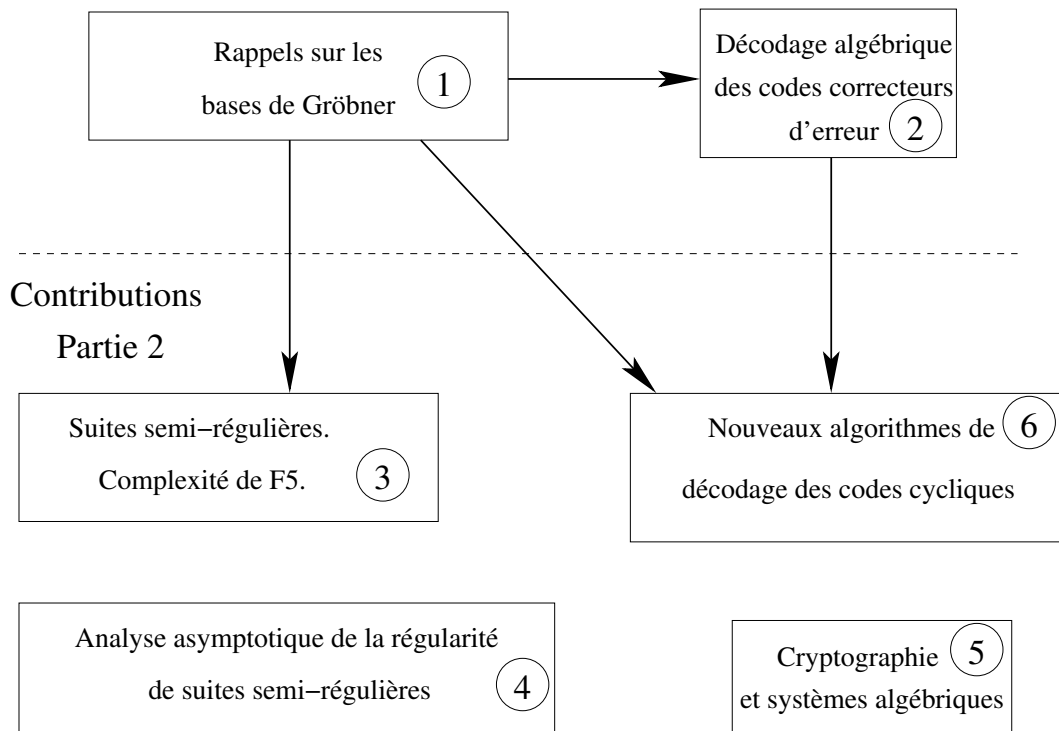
Rappels sur les bases de Gröbner 1

Décodage algébrique des codes correcteurs d'erreur 2

Contributions
Partie 2

Suites semi−régulières.
Complexité de F5. 3

Nouveaux algorithmes de 6
décodage des codes cycliques

Analyse asymptotique de la régularité
de suites semi−régulières 4

Cryptographie 5
et systèmes algébriques